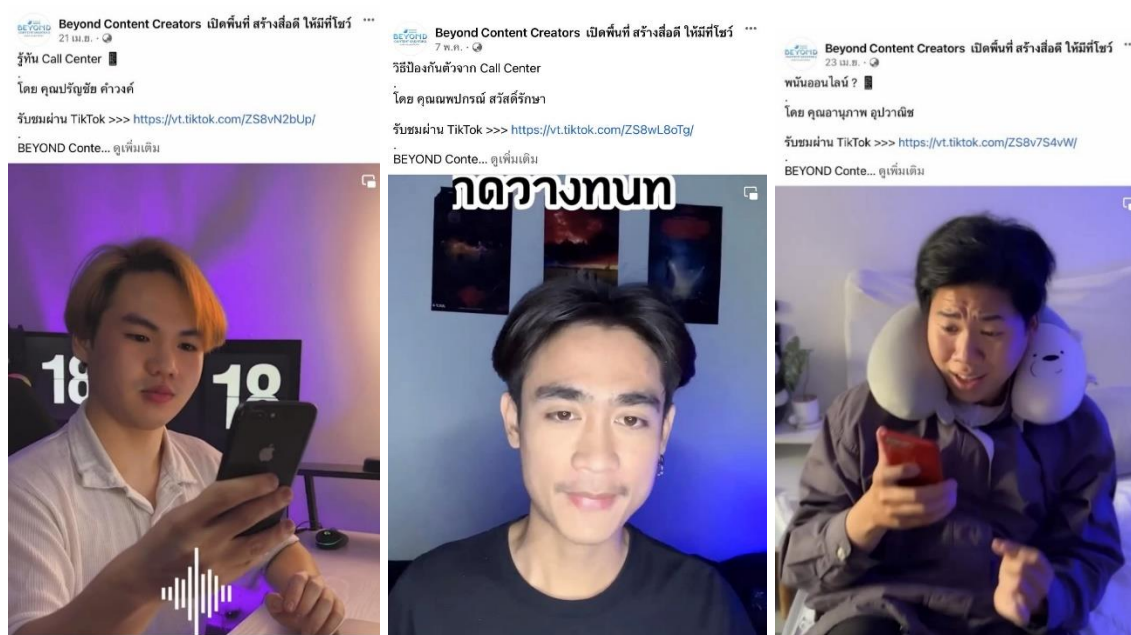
BEYOND Beyond Content Creators เปิดพื้นที่ สร้างสื่อดี ให้มีที่โชว์ ···
21 เม.ย. ·

รู้ทัน Call Center

โดย คุณปรัญชัย คำวงค์

รับชมผ่าน TikTok >>> https://vt.tiktok.com/ZS8vN2bUp/

BEYOND Conte... ดูเพิ่มเติม

18 18

BEYOND Beyond Content Creators เปิดพื้นที่ สร้างสื่อดี ให้มีที่โชว์ ···
7 พ.ค. ·

วิธีป้องกันตัวจาก Call Center

โดย คุณณพปกรณ์ สวัสดิ์รักษา

รับชมผ่าน TikTok >>> https://vt.tiktok.com/ZS8wL8oTg/

BEYOND Conte... ดูเพิ่มเติม

กดวางทันที

BEYOND Beyond Content Creators เปิดพื้นที่ สร้างสื่อดี ให้มีที่โชว์ ···
23 เม.ย. ·

พนันออนไลน์ ?

โดย คุณอานุภาพ อุปวาณิช

รับชมผ่าน TikTok >>> https://vt.tiktok.com/ZS8v7S4vW/

BEYOND Conte... ดูเพิ่มเติม